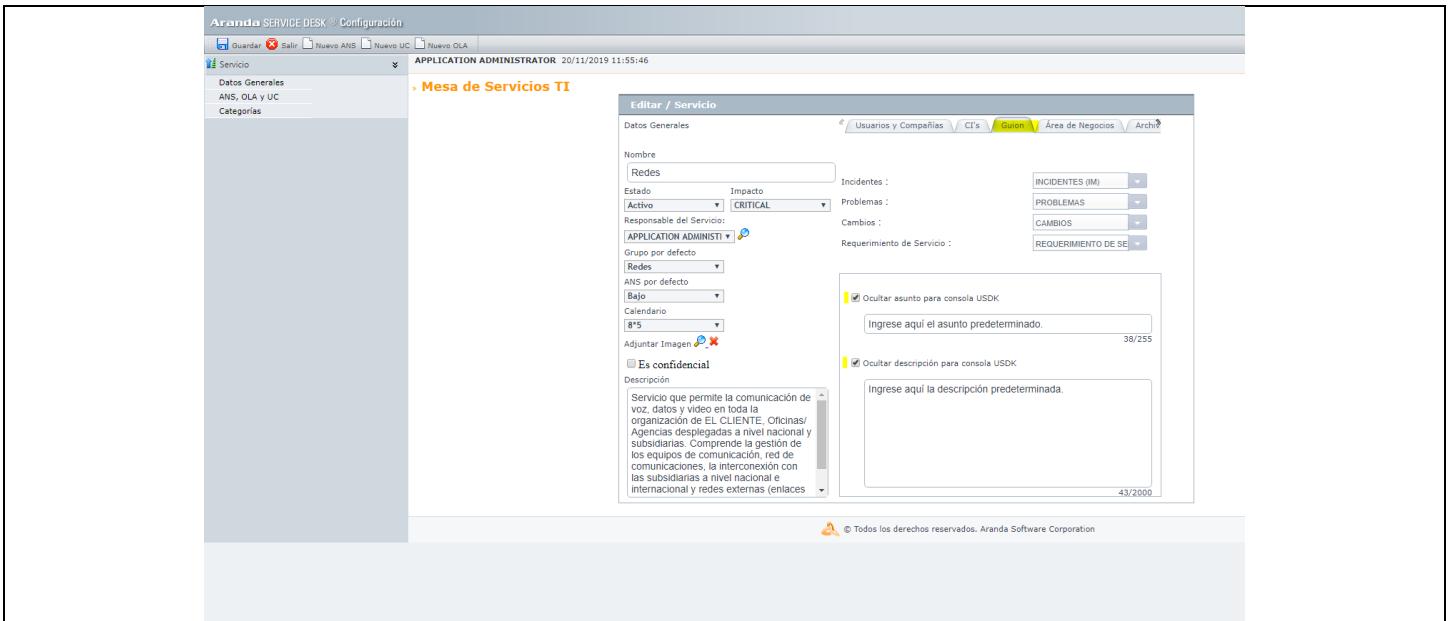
Aranda SERVICE DESK ® Configuración

Guardar Salir Nuevo ANS Nuevo UC Nuevo OLA

Servicio

Datos Generales
ANS, OLA y UC
Categorías

APPLICATION ADMINISTRATOR 20/11/2019 11:55:46

› Mesa de Servicios TI

Editar / Servicio

Datos Generales

Usuarios y Compañías | CI's | Guion | Área de Negocios | Archi

Nombre
Redes

Estado
Activo

Impacto
CRITICAL

Responsable del Servicio:
APPLICATION ADMINISTI

Grupo por defecto
Redes

ANS por defecto
Bajo

Calendario
8*5

Adjuntar Imagen

Es confidencial

Descripción
Servicio que permite la comunicación de voz, datos y video en toda la organización de EL CLIENTE, Oficinas/ Agencias desplegadas a nivel nacional y subsidiarias. Comprende la gestión de los equipos de comunicación, red de comunicaciones, la interconexión con las subsidiarias a nivel nacional e internacional y redes externas (enlaces

Incidentes : INCIDENTES (IM)
Problemas : PROBLEMAS
Cambios : CAMBIOS
Requerimiento de Servicio : REQUERIMIENTO DE SE

Ocultar asunto para consola USDK
Ingrese aquí el asunto predeterminado.
38/255

Ocultar descripción para consola USDK
Ingrese aquí la descripción predeterminada.
43/2000

© Todos los derechos reservados. Aranda Software Corporation